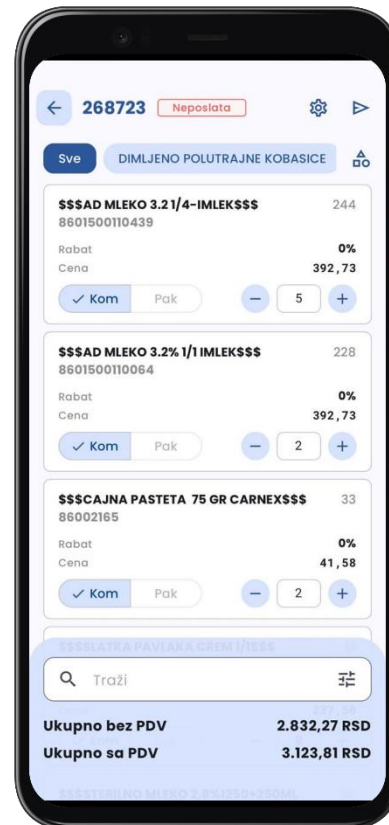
← 268723 Neposlata

Sve DIMLJENO POLUTRAJNE KOBASICE

$$$AD MLEKO 3.2 1/4-IMLEK$$$ 244
8601500110439
Rabat 0%
Cena 392,73
✓ Kom Pak − 5 +

$$$AD MLEKO 3.2% 1/1 IMLEK$$$ 228
8601500110064
Rabat 0%
Cena 392,73
✓ Kom Pak − 2 +

$$$CAJNA PASTETA 75 GR CARNEX$$$ 33
86002165
Rabat 0%
Cena 41,58
✓ Kom Pak − 2 +

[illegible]

Traži

Ukupno bez PDV 2.832,27 RSD
Ukupno sa PDV 3.123,81 RSD

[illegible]